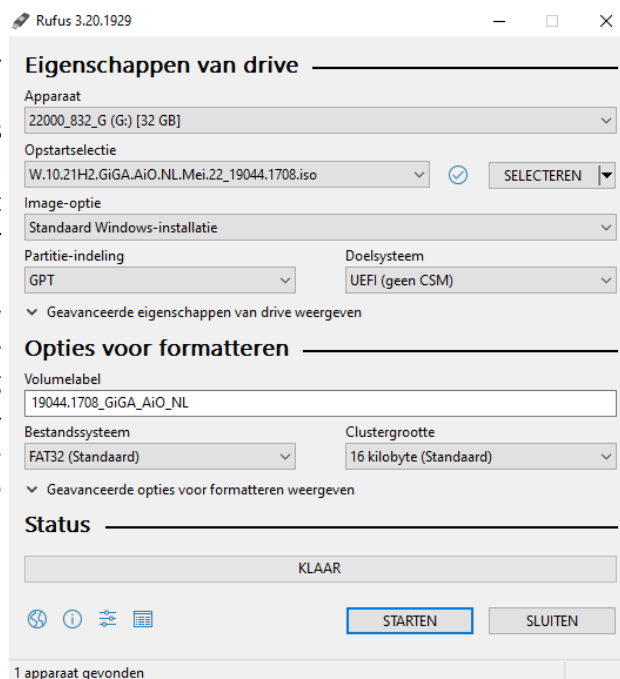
Rufus 3.20.1929

Eigenschappen van drive

Apparaat
22000_832_G (G:) [32 GB]

Opstartselectie
W.10.21H2.GiGA.AiO.NL.Mei.22_19044.1708.iso
SELECTEREN

Image-optie
Standaard Windows-installatie

Partitie-indeling
GPT

Doelsysteem
UEFI (geen CSM)

Geavanceerde eigenschappen van drive weergeven

Opties voor formatteren

Volumelabel
19044.1708_GiGA_AiO_NL

Bestandssysteem
FAT32 (Standaard)

Clustergrootte
16 kilobyte (Standaard)

Geavanceerde opties voor formatteren weergeven

Status

KLAAR

STARTEN
SLUITEN

1 apparaat gevonden